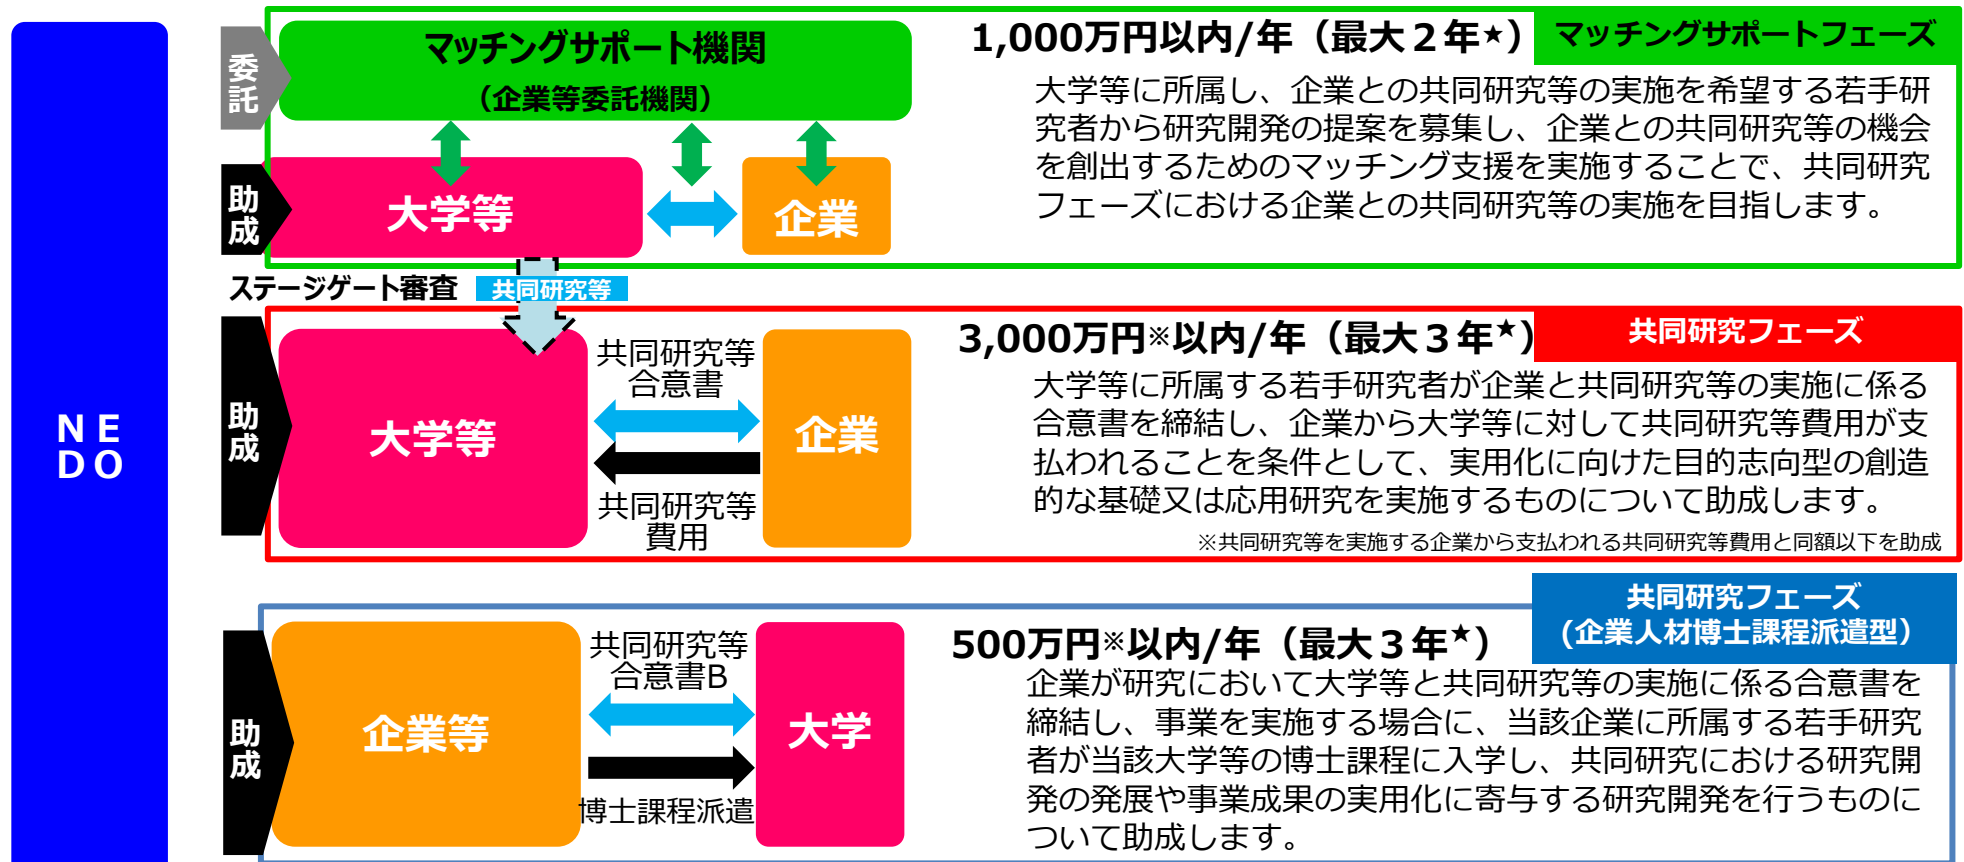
NEDO

委託

マッチングサポート機関
（企業等委託機関）

助成

大学等

企業

1,000万円以内/年（最大２年★）

マッチングサポートフェーズ

大学等に所属し、企業との共同研究等の実施を希望する若手研究者から研究開発の提案を募集し、企業との共同研究等の機会を創出するためのマッチング支援を実施することで、共同研究フェーズにおける企業との共同研究等の実施を目指します。

ステージゲート審査

共同研究等

助成

大学等

共同研究等
合意書

共同研究等
費用

企業

3,000万円※以内/年（最大３年★）

共同研究フェーズ

大学等に所属する若手研究者が企業と共同研究等の実施に係る合意書を締結し、企業から大学等に対して共同研究等費用が支払われることを条件として、実用化に向けた目的志向型の創造的な基礎又は応用研究を実施するものについて助成します。

※共同研究等を実施する企業から支払われる共同研究等費用と同額以下を助成

共同研究フェーズ
（企業人材博士課程派遣型）

助成

企業等

共同研究等
合意書B

博士課程派遣

大学

500万円※以内/年（最大３年★）

企業が研究において大学等と共同研究等の実施に係る合意書を締結し、事業を実施する場合に、当該企業に所属する若手研究者が当該大学等の博士課程に入学し、共同研究における研究開発の発展や事業成果の実用化に寄与する研究開発を行うものについて助成します。